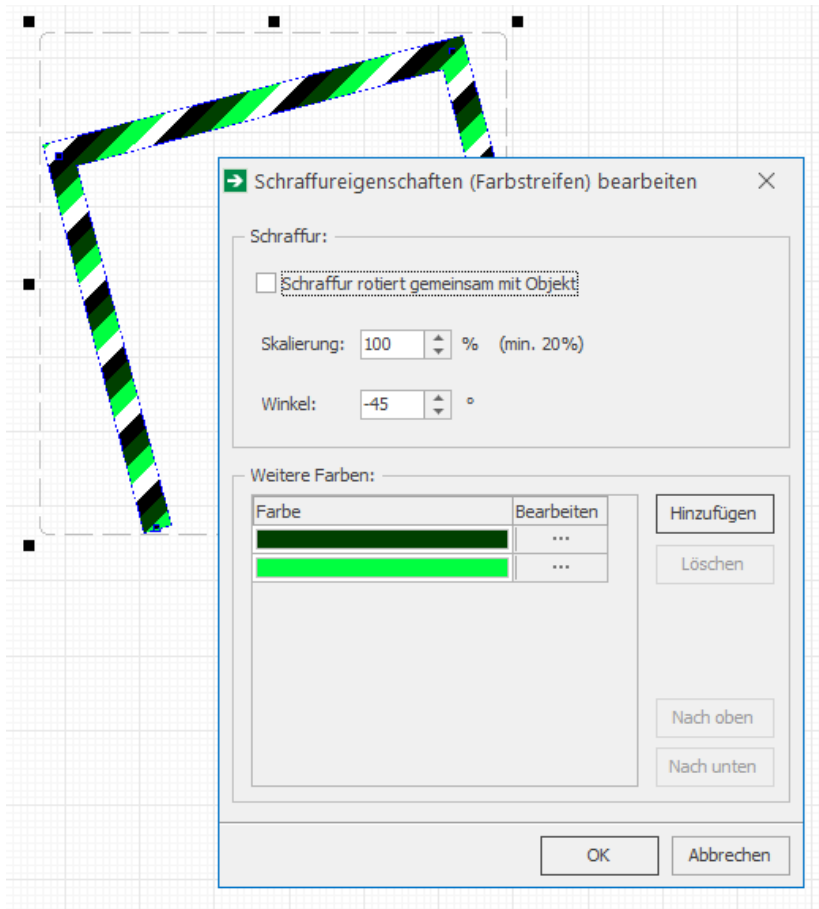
Schraffureigenschaften (Farbstreifen) bearbeiten ×

Schraffur:

Schraffur rotiert gemeinsam mit Objekt

Skalierung: 100 % (min. 20%)

Winkel: -45 °

Weitere Farben:

| Farbe | Bearbeiten |
|---|---|
| | ... |
| | ... |

Hinzufügen

Löschen

Nach oben

Nach unten

OK

Abbrechen